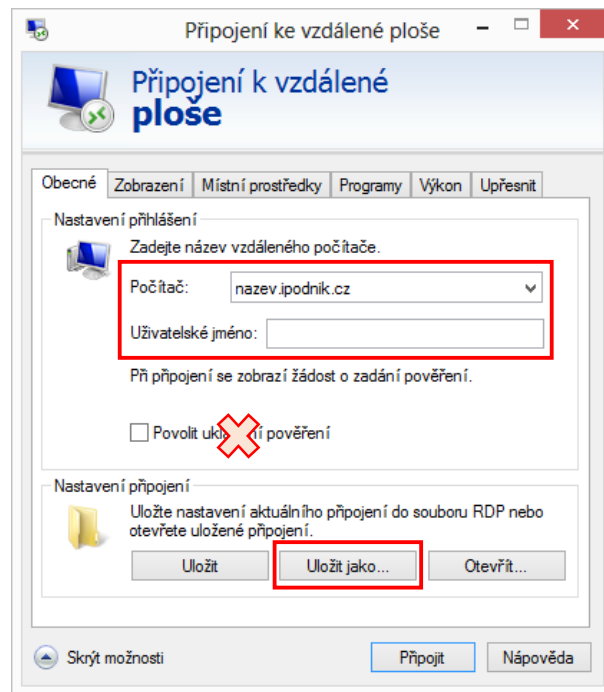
Připojení ke vzdálené ploše

Připojení k vzdálené ploše

Obecné | Zobrazení | Místní prostředky | Programy | Výkon | Upřesnit

Nastavení přihlášení

Zadejte název vzdáleného počítače.

Počítač: nazev.ipodnik.cz

Uživatelské jméno:

Při připojení se zobrazí žádost o zadání pověření.

Povolit uk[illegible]í pověření

Nastavení připojení

Uložte nastavení aktuálního připojení do souboru RDP nebo otevřete uložené připojení.

Uložit | Uložit jako... | Otevřít...

Skrýt možnosti

Připojit | Nápověda